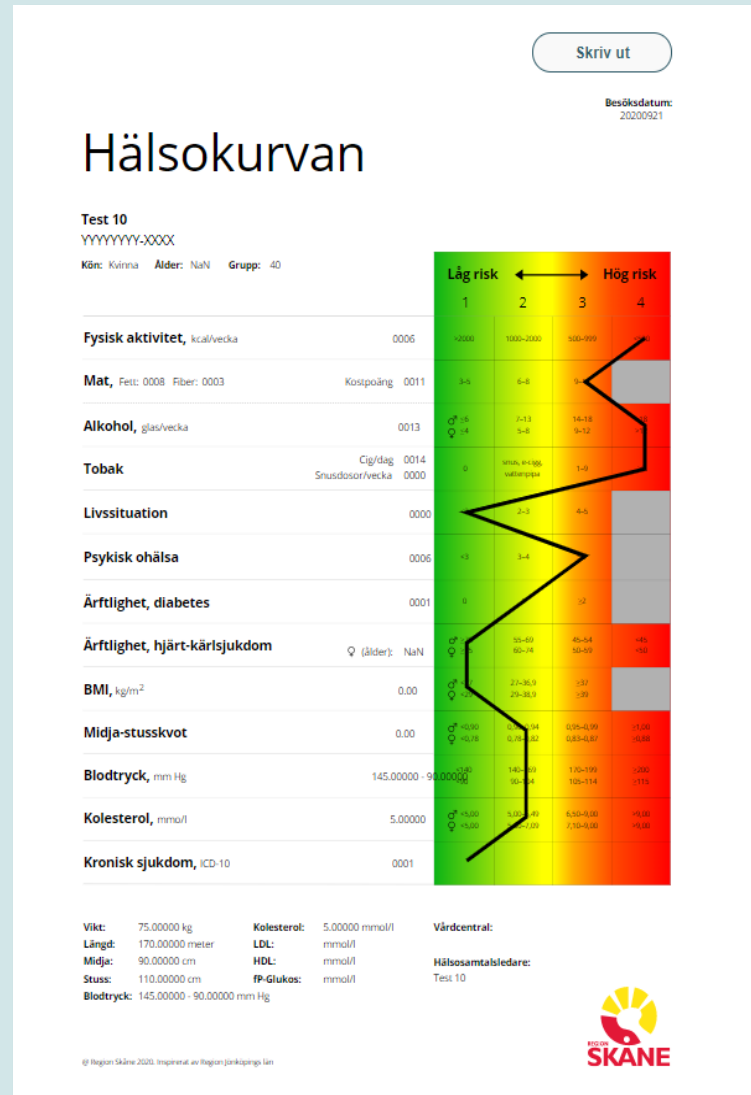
Skriv ut

Besöksdatum:
20200921

Hälsokurvan

Test 10
YYYYYYYY-XXXX

Kön: Kvinna Ålder: NaN Grupp: 40

Låg risk ⟷ Hög risk

| | | 1 | 2 | 3 | 4 |
|---|---|---|---|---|---|
| Fysisk aktivitet, kcal/vecka | 0006 | >2000 | 1000–2000 | 500–999 | <500 |
| Mat, Fett: 0008 Fiber: 0003 | Kostpoäng 0011 | 3–5 | 6–8 | 9– | |
| Alkohol, glas/vecka | 0013 | ♂ ≤6 ♀ ≤4 | 7–13 5–8 | 14–18 9–12 | >18 >12 |
| Tobak | Cig/dag 0014 Snusdosor/vecka 0000 | 0 | snus, e-cigg, vattenpipa | 1–9 | |
| Livssituation | 0000 | | 2–3 | 4–5 | |
| Psykisk ohälsa | 0006 | <3 | 3–4 | | |
| Ärftlighet, diabetes | 0001 | 0 | | ≥2 | |
| Ärftlighet, hjärt-kärlsjukdom | ♀ (ålder): NaN | ♂ ♀ | 55–69 60–74 | 45–54 50–59 | <45 <50 |
| BMI, kg/m² | 0.00 | ♂ ♀ <25 | 27–36,9 29–38,9 | ≥37 ≥39 | |
| Midja-stusskvot | 0.00 | ♂ <0,90 ♀ <0,78 | 0,90–0,94 0,78–0,82 | 0,95–0,99 0,83–0,87 | ≥1,00 ≥0,88 |
| Blodtryck, mm Hg | 145.00000 - 90.00000 | <140 <90 | 140–169 90–104 | 170–199 105–114 | >200 ≥115 |
| Kolesterol, mmo/l | 5.00000 | ♂ <5,00 ♀ <5,00 | 5,00–6,49 5,00–7,09 | 6,50–9,00 7,10–9,00 | >9,00 >9,00 |
| Kronisk sjukdom, ICD-10 | 0001 | | | | |

Vikt: 75.00000 kg
Längd: 170.00000 meter
Midja: 90.00000 cm
Stuss: 110.00000 cm
Blodtryck: 145.00000 - 90.00000 mm Hg

Kolesterol: 5.00000 mmol/l
LDL: mmol/l
HDL: mmol/l
fP-Glukos: mmol/l

Vårdcentral:

Hälsosamtalsledare:
Test 10

REGION SKÅNE

© Region Skåne 2020. Inspirerat av Region Jönköpings län